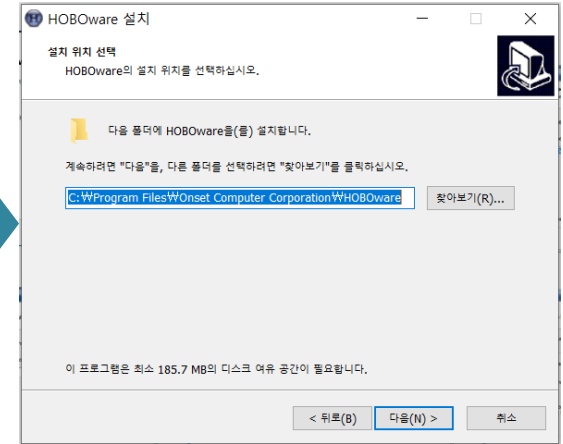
HOBOware 설치

설치 위치 선택
HOBOware의 설치 위치를 선택하십시오.

다음 폴더에 HOBOware을(를) 설치합니다.

계속하려면 "다음"을, 다른 폴더를 선택하려면 "찾아보기"를 클릭하십시오.

C:₩Program Files₩Onset Computer Corporation₩HOBOware

찾아보기(R)...

이 프로그램은 최소 185.7 MB의 디스크 여유 공간이 필요합니다.

< 뒤로(B)

다음(N) >

취소